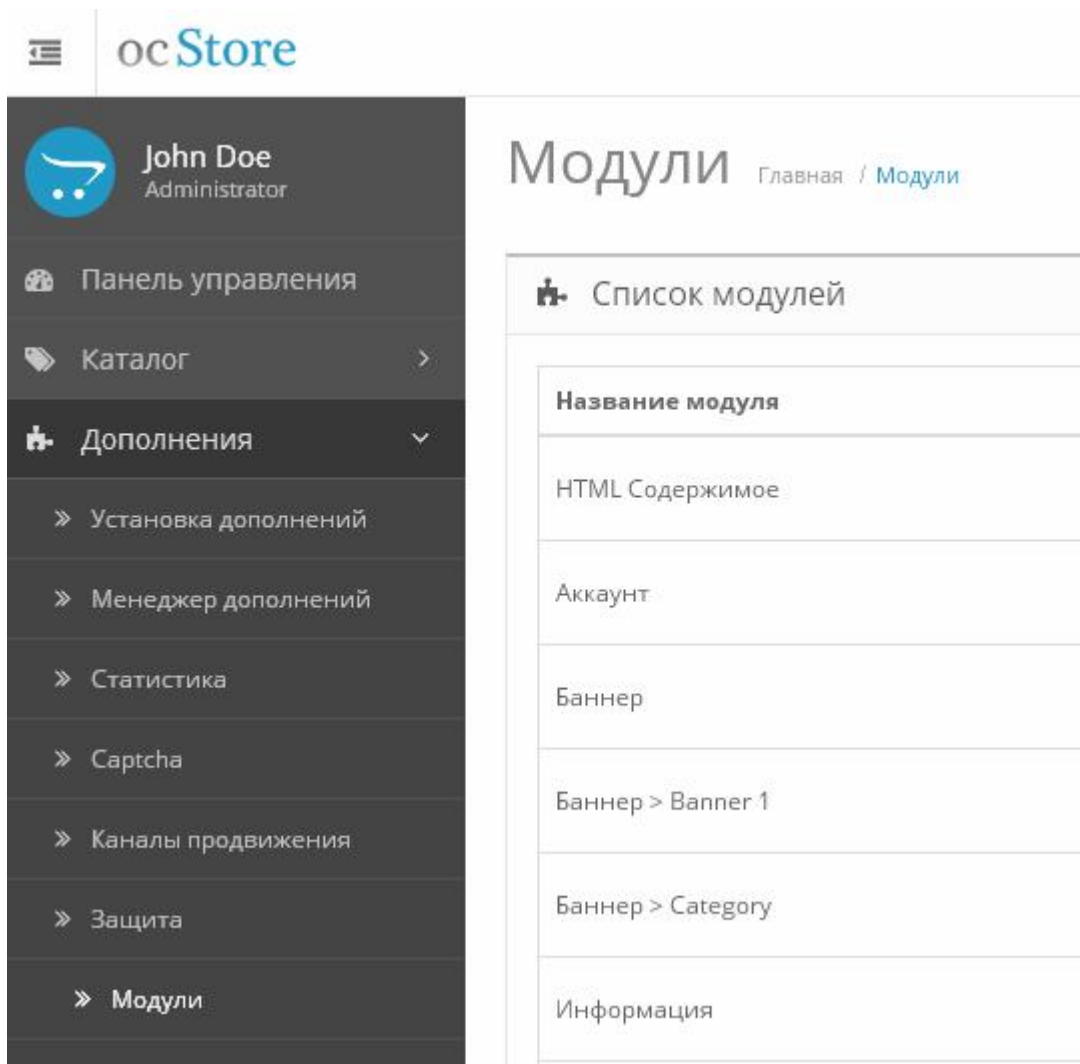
ocStore

John Doe
Administrator

Панель управления

Каталог

Дополнения

» Установка дополнений

» Менеджер дополнений

» Статистика

» Captcha

» Каналы продвижения

» Защита

» Модули

Модули Главная / Модули

Список модулей

| Название модуля |
|---|
| HTML Содержимое |
| Аккаунт |
| Баннер |
| Баннер > Banner 1 |
| Баннер > Category |
| Информация |